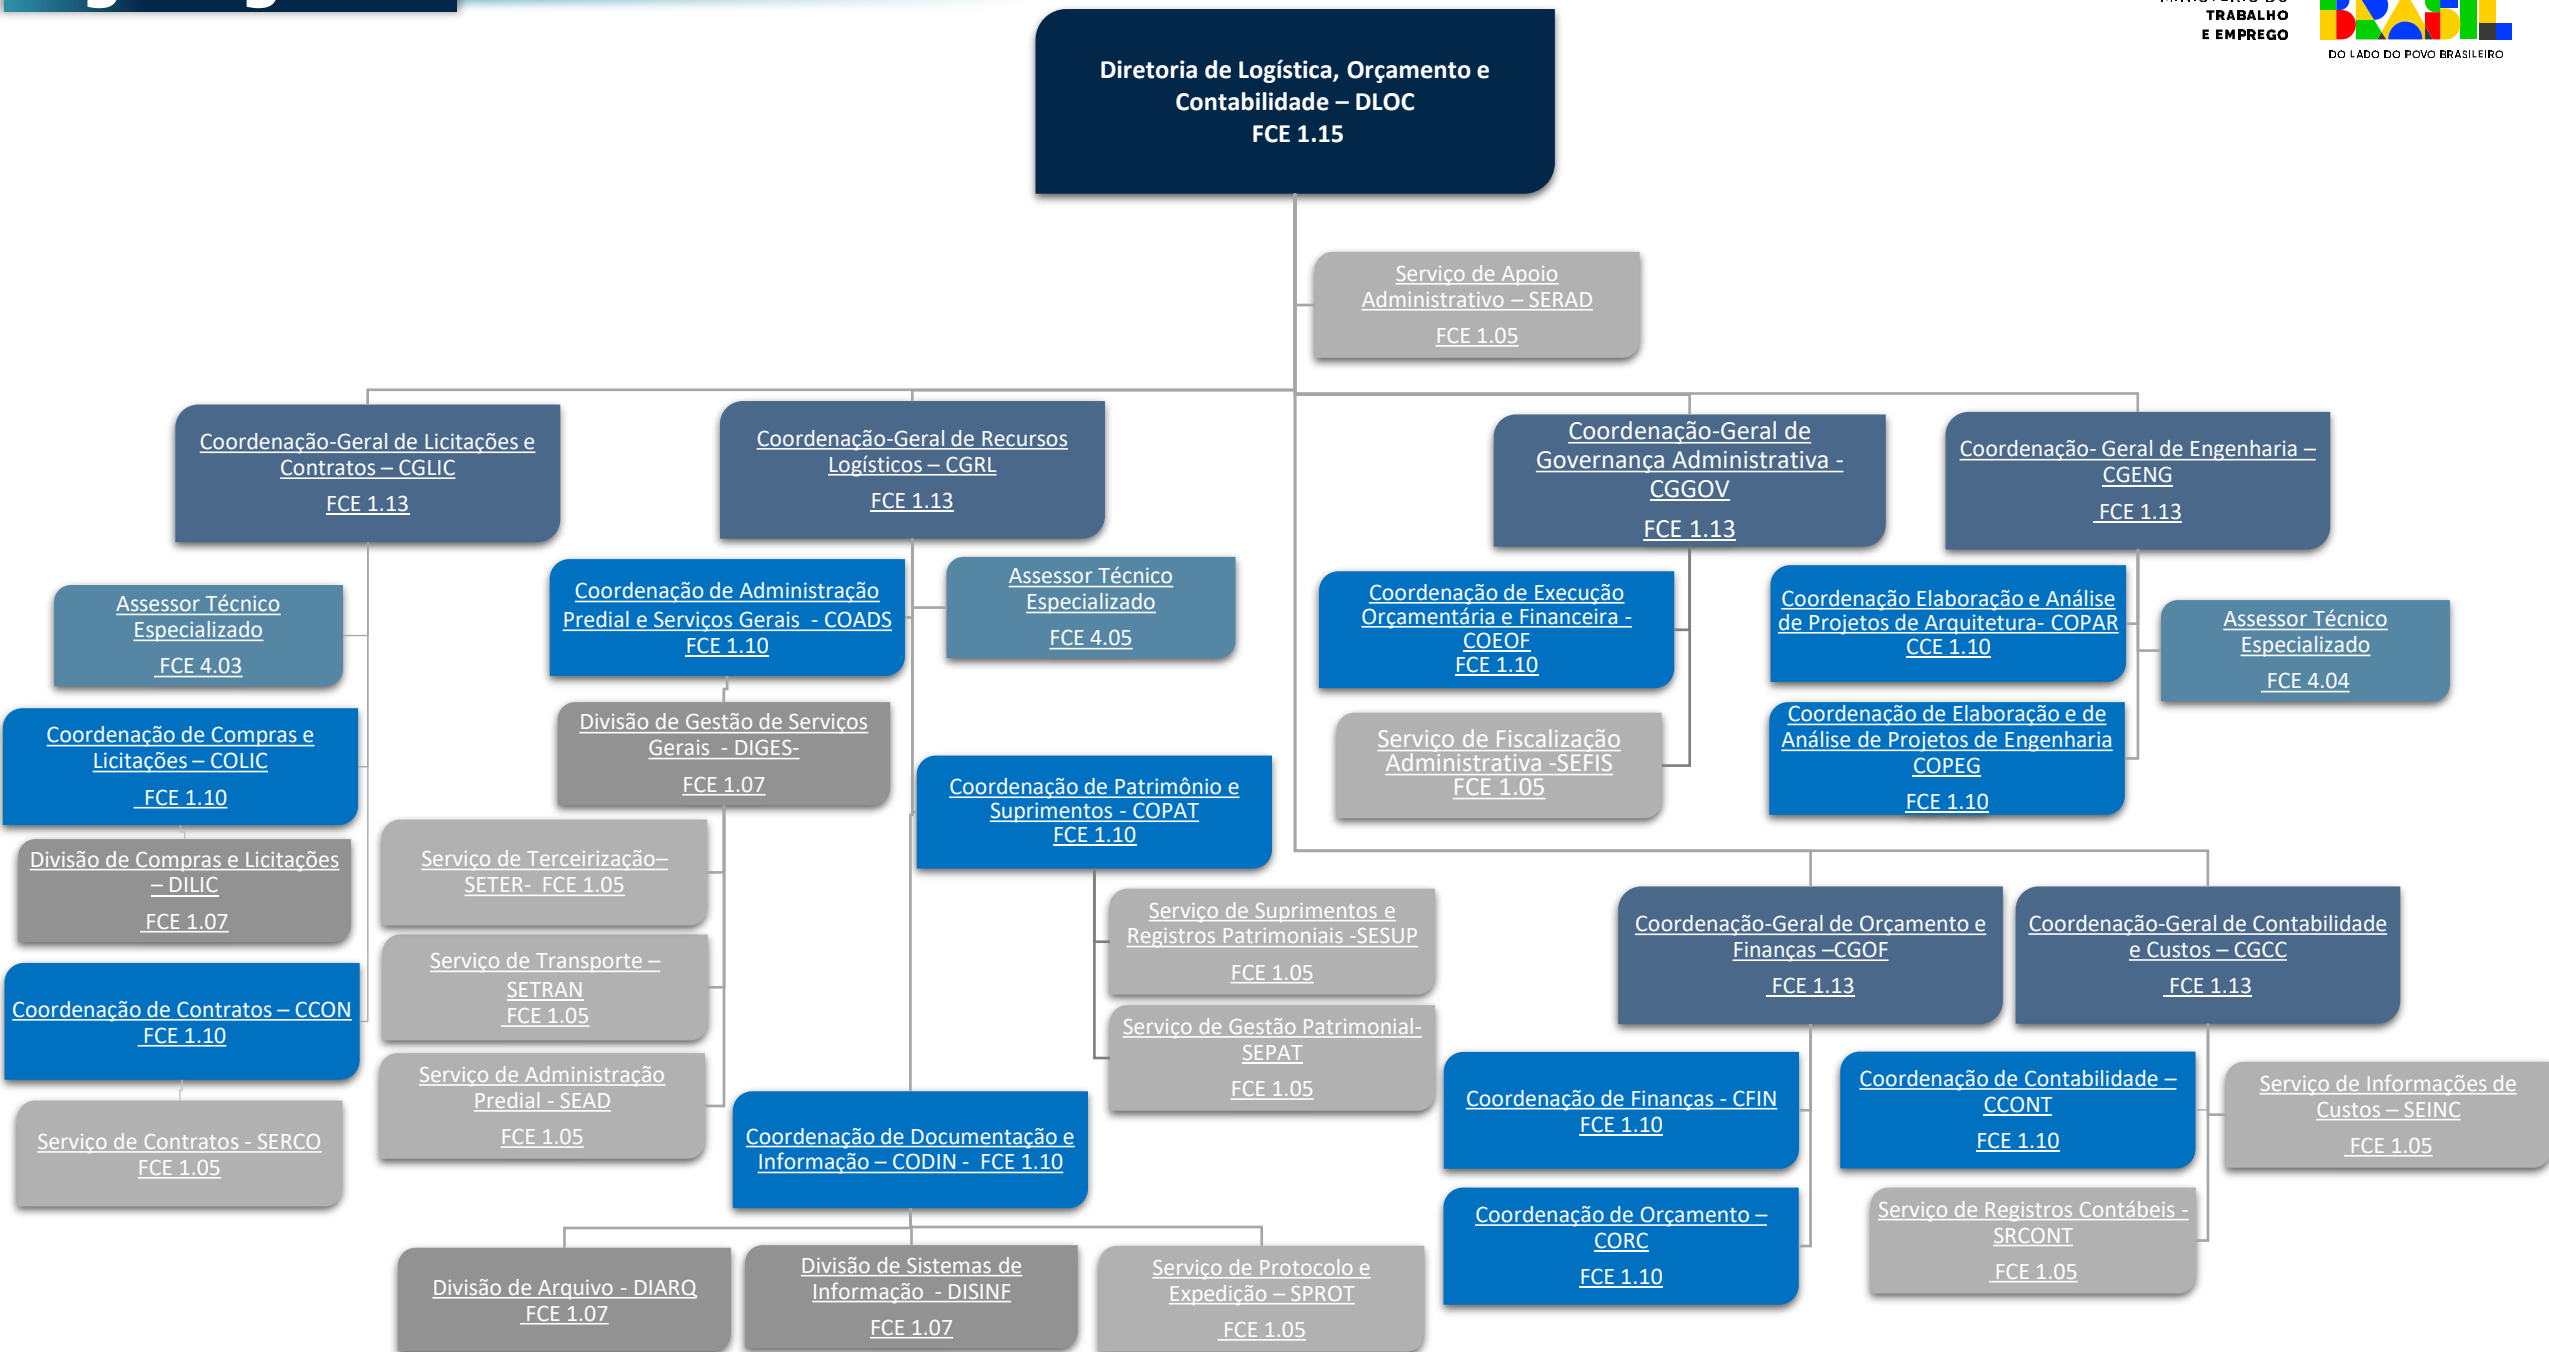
TRABALHO
E EMPREGO

DO LADO DO POVO BRASILEIRO

Diretoria de Logística, Orçamento e Contabilidade – DLOC
FCE 1.15

Serviço de Apoio Administrativo – SERAD
FCE 1.05

Coordenação-Geral de Licitações e Contratos – CGLIC
FCE 1.13

Assessor Técnico Especializado
FCE 4.03

Coordenação de Compras e Licitações – COLIC
FCE 1.10

Divisão de Compras e Licitações – DILIC
FCE 1.07

Coordenação de Contratos – CCON
FCE 1.10

Serviço de Contratos - SERCO
FCE 1.05

Coordenação-Geral de Recursos Logísticos – CGRL
FCE 1.13

Coordenação de Administração Predial e Serviços Gerais - COADS
FCE 1.10

Assessor Técnico Especializado
FCE 4.05

Divisão de Gestão de Serviços Gerais - DIGES-
FCE 1.07

Serviço de Terceirização– SETER- FCE 1.05

Serviço de Transporte – SETRAN
FCE 1.05

Serviço de Administração Predial - SEAD
FCE 1.05

Coordenação de Patrimônio e Suprimentos - COPAT
FCE 1.10

Serviço de Suprimentos e Registros Patrimoniais -SESUP
FCE 1.05

Serviço de Gestão Patrimonial- SEPAT
FCE 1.05

Coordenação de Documentação e Informação – CODIN - FCE 1.10

Divisão de Arquivo - DIARQ
FCE 1.07

Divisão de Sistemas de Informação - DISINF
FCE 1.07

Serviço de Protocolo e Expedição – SPROT
FCE 1.05

Coordenação-Geral de Governança Administrativa - CGGOV
FCE 1.13

Coordenação de Execução Orçamentária e Financeira - COEOF
FCE 1.10

Serviço de Fiscalização Administrativa -SEFIS
FCE 1.05

Coordenação- Geral de Engenharia – CGENG
FCE 1.13

Coordenação Elaboração e Análise de Projetos de Arquitetura- COPAR
CCE 1.10

Assessor Técnico Especializado
FCE 4.04

Coordenação de Elaboração e de Análise de Projetos de Engenharia COPEG
FCE 1.10

Coordenação-Geral de Orçamento e Finanças –CGOF
FCE 1.13

Coordenação de Finanças - CFIN
FCE 1.10

Coordenação de Orçamento – CORC
FCE 1.10

Coordenação-Geral de Contabilidade e Custos – CGCC
FCE 1.13

Coordenação de Contabilidade – CCONT
FCE 1.10

Serviço de Informações de Custos – SEINC
FCE 1.05

Serviço de Registros Contábeis - SRCONT
FCE 1.05